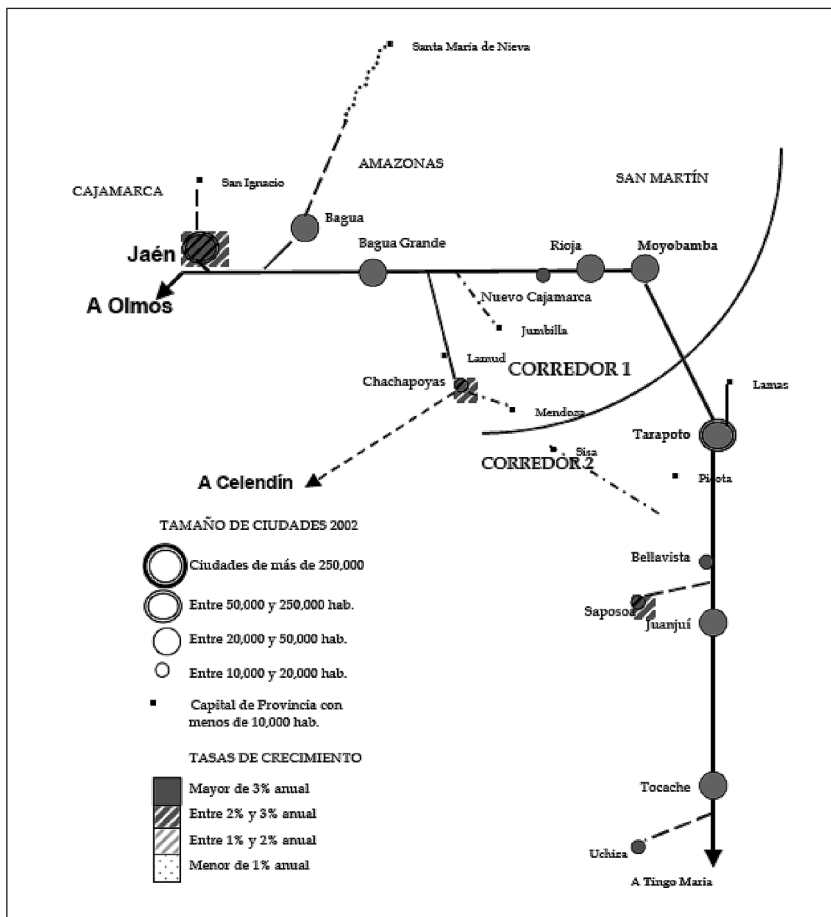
Santa Maria de Nieva

AMAZONAS

SAN MARTÍN

CAJAMARCA

San Ignacio

Bagua

Jaén

Bagua Grande

Rioja

Moyobamba

A Olmos

Nuevo Cajamarca

Jumbilla

Lamud

CORREDOR 1

Lamas

Chachapoyas

Mendoza

Tarapoto

Sisa

CORREDOR 2

Picota

A Celendín

TAMAÑO DE CIUDADES 2002

Ciudades de más de 250,000

Entre 50,000 y 250,000 hab.

Entre 20,000 y 50,000 hab.

Entre 10,000 y 20,000 hab.

Capital de Provincia con menos de 10,000 hab.

TASAS DE CRECIMIENTO

Mayor de 3% anual

Entre 2% y 3% anual

Entre 1% y 2% anual

Menor de 1% anual

Bellavista

Saposoa

Juanjuí

Tocache

Uchiza

A Tingo María